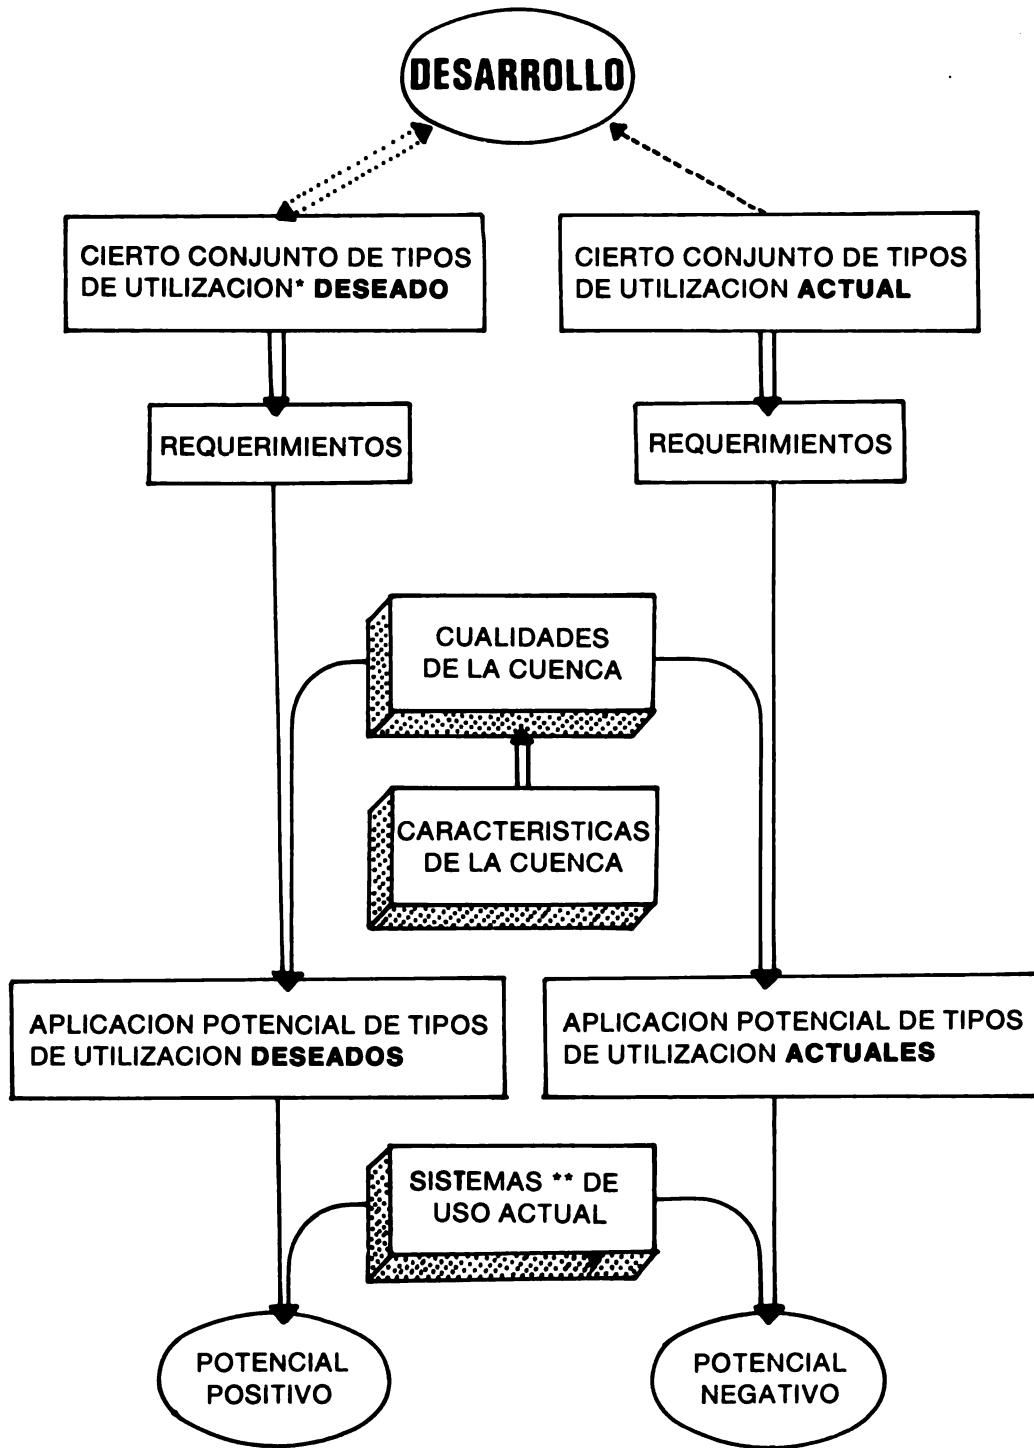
DESARROLLO

CIERTO CONJUNTO DE TIPOS DE UTILIZACION* DESEADO

CIERTO CONJUNTO DE TIPOS DE UTILIZACION ACTUAL

REQUERIMIENTOS

REQUERIMIENTOS

CUALIDADES DE LA CUENCA

CARACTERISTICAS DE LA CUENCA

APLICACION POTENCIAL DE TIPOS DE UTILIZACION DESEADOS

APLICACION POTENCIAL DE TIPOS DE UTILIZACION ACTUALES

SISTEMAS ** DE USO ACTUAL

POTENCIAL POSITIVO

POTENCIAL NEGATIVO